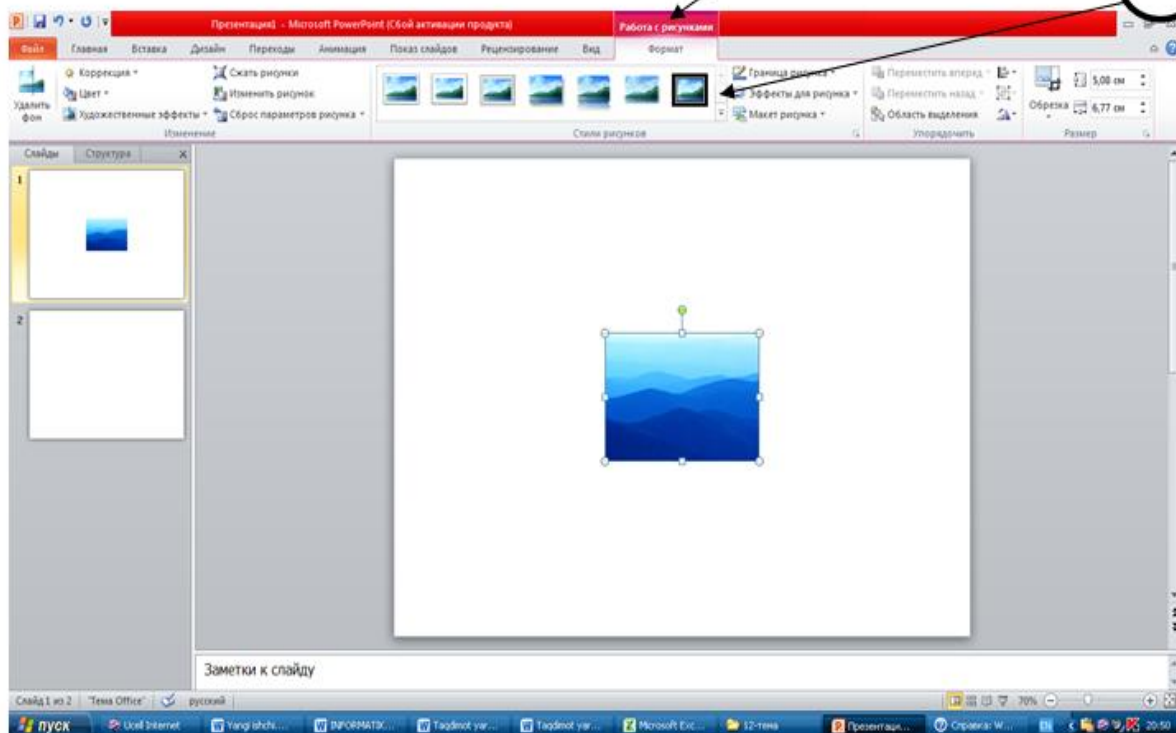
Презентация1 - Microsoft PowerPoint (Сбой активации продукта)
Работа с рисунками

Файл Главная Вставка Дизайн Переходы Анимация Показ слайдов Рецензирование Вид Формат

Удалить фон
Коррекция
Цвет
Художественные эффекты
Сжать рисунки
Изменить рисунок
Сброс параметров рисунка
Изменение

Граница рисунка
Эффекты для рисунка
Макет рисунка
Стили рисунков

Переместить вперед
Переместить назад
Область выделения
Упорядочить

Обрезка
5,08 см
6,77 см
Размер

Слайды Структура

1
2

Заметки к слайду

Слайд 1 из 2 "Тема Office" русский
70%

пуск Ucell Internet Yangi ishchi... INFORMATIK... Taqdimot yar... Taqdimot yar... Microsoft Exc... 12-тема Презентация... Справка: W... EN 20:50